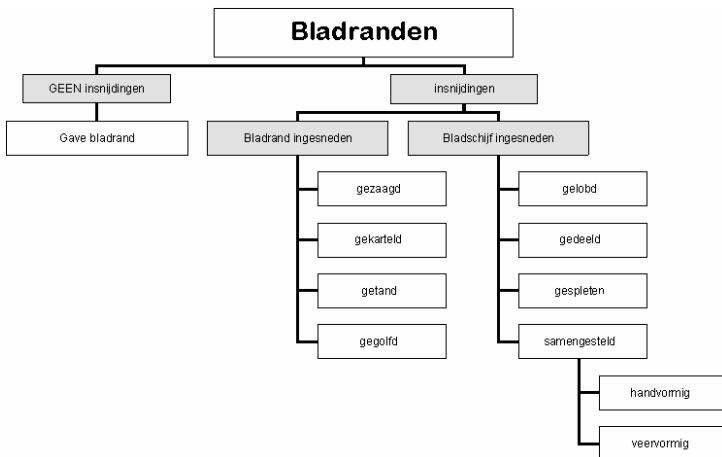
Bladranden

GEEN insnijdingen

Gave bladrand

insnijdingen

Bladrand ingesneden

gezaagd

gekarteld

getand

gegolfd

Bladschijf ingesneden

gelobd

gedeeld

gespleten

samengesteld

handvormig

veervormig